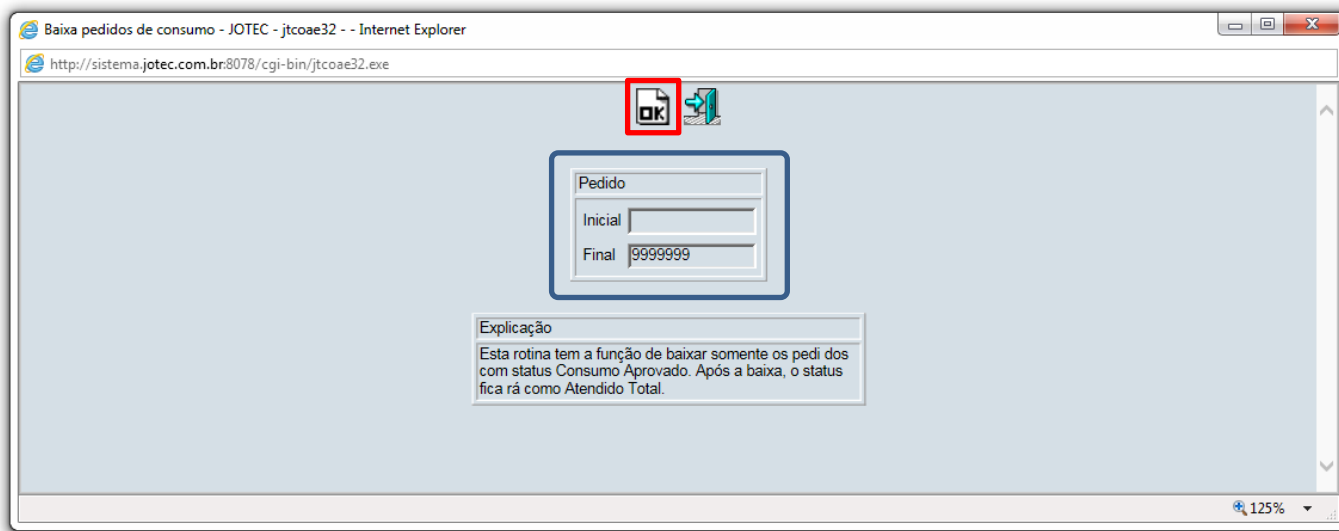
Baixa pedidos de consumo - JOTEC - jtcoae32 - - Internet Explorer

http://sistema.jotec.com.br:8078/cgi-bin/jtcoae32.exe

OK

Pedido

Inicial

Final 9999999

Explicação

Esta rotina tem a função de baixar somente os pedi dos com status Consumo Aprovado. Após a baixa, o status fica rá como Atendido Total.

125%